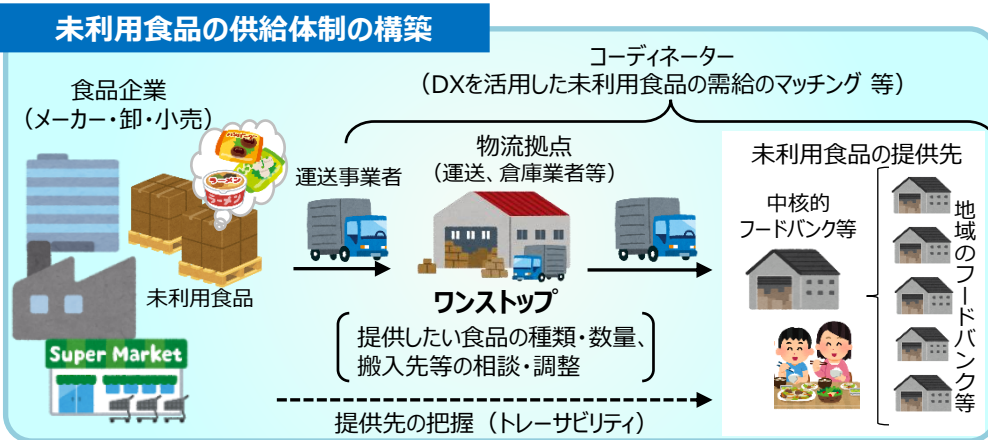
未利用食品の供給体制の構築

コーディネーター
（DXを活用した未利用食品の需給のマッチング 等）

食品企業
（メーカー・卸・小売）

ラーメン

未利用食品

Super Market

運送事業者

物流拠点
（運送、倉庫業者等）

ワンストップ

提供したい食品の種類・数量、
搬入先等の相談・調整

未利用食品の提供先

中核的
フードバンク等

地域のフードバンク等

提供先の把握（トレーサビリティ）